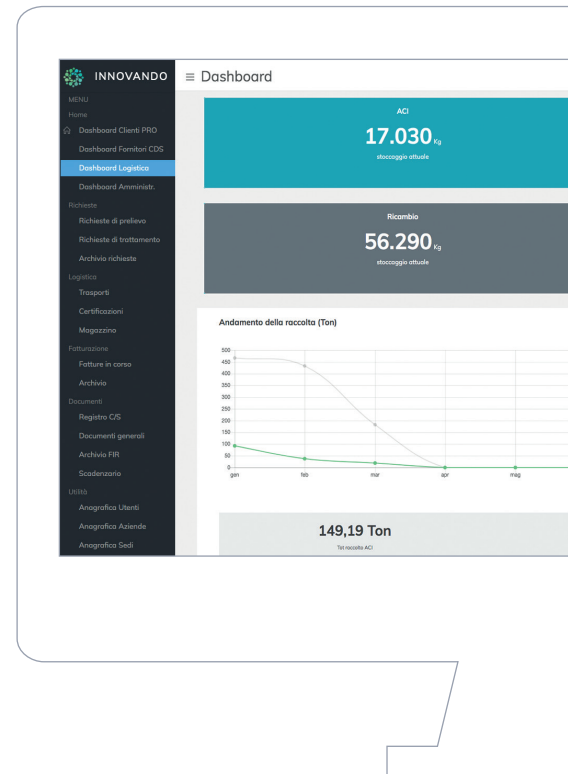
INNOVANDO

≡ Dashboard

MENU
Home
Dashboard Clienti PRO
Dashboard Fornitori CDS
Dashboard Logistica
Dashboard Amministr.
Richieste
Richieste di prelievo
Richieste di trattamento
Archivio richieste
Logistica
Trasporti
Certificazioni
Magazzino
Fatturazione
Fatture in corso
Archivio
Documenti
Registro C/S
Documenti generali
Archivio FIR
Scadenzario
Utilità
Anagrafica Utenti
Anagrafica Aziende
Anagrafica Sedi

ACI
17.030 Kg
stoccaggio attuale

Ricambio
56.290 Kg
stoccaggio attuale

Andamento della raccolta (Ton)

500
450
400
350
300
250
200
150
100
50
0
gen feb mar apr mag

149,19 Ton
Tot raccolta ACI